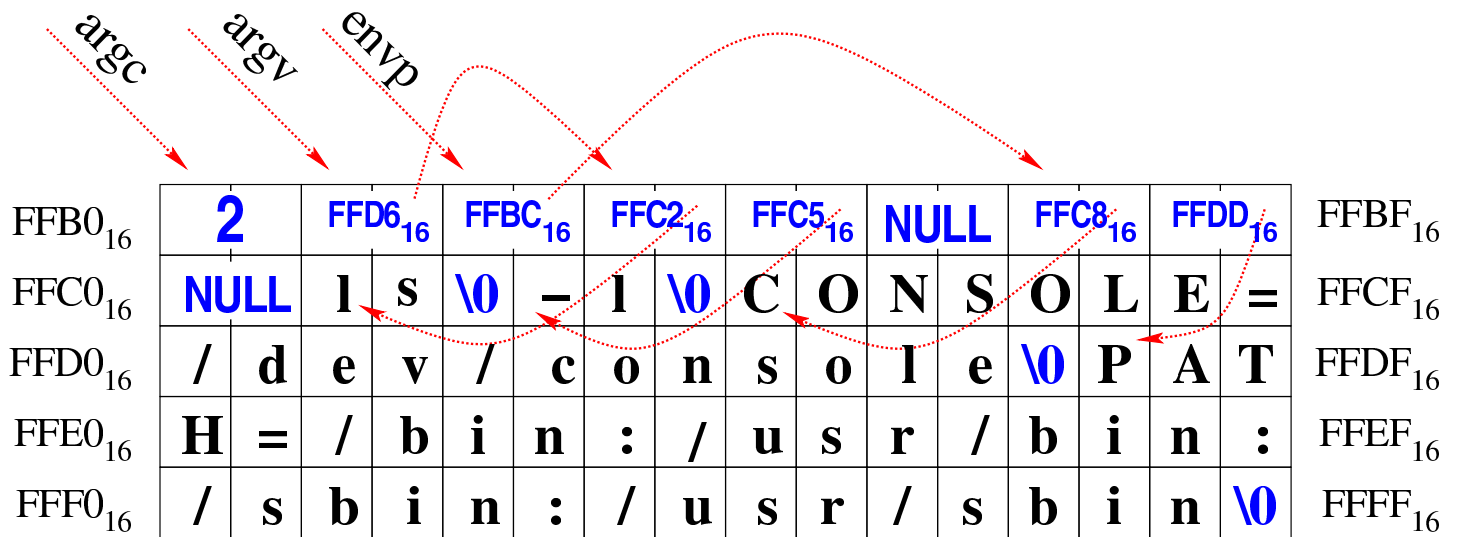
argc argv envp

| $FFB0_{16}$ | 2 | | $FFD6_{16}$ | | $FFBC_{16}$ | | $FFC2_{16}$ | | $FFC5_{16}$ | | NULL | | $FFC8_{16}$ | | $FFDD_{16}$ | | $FFBF_{16}$ |
|---|---|---|---|---|---|---|---|---|---|---|---|---|---|---|---|---|---|
| $FFC0_{16}$ | NULL | | l | s | \0 | – | l | \0 | C | O | N | S | O | L | E | = | $FFCF_{16}$ |
| $FFD0_{16}$ | / | d | e | v | / | c | o | n | s | o | l | e | \0 | P | A | T | $FFDF_{16}$ |
| $FFE0_{16}$ | H | = | / | b | i | n | : | / | u | s | r | / | b | i | n | : | $FFEF_{16}$ |
| $FFF0_{16}$ | / | s | b | i | n | : | / | u | s | r | / | s | b | i | n | \0 | $FFFF_{16}$ |